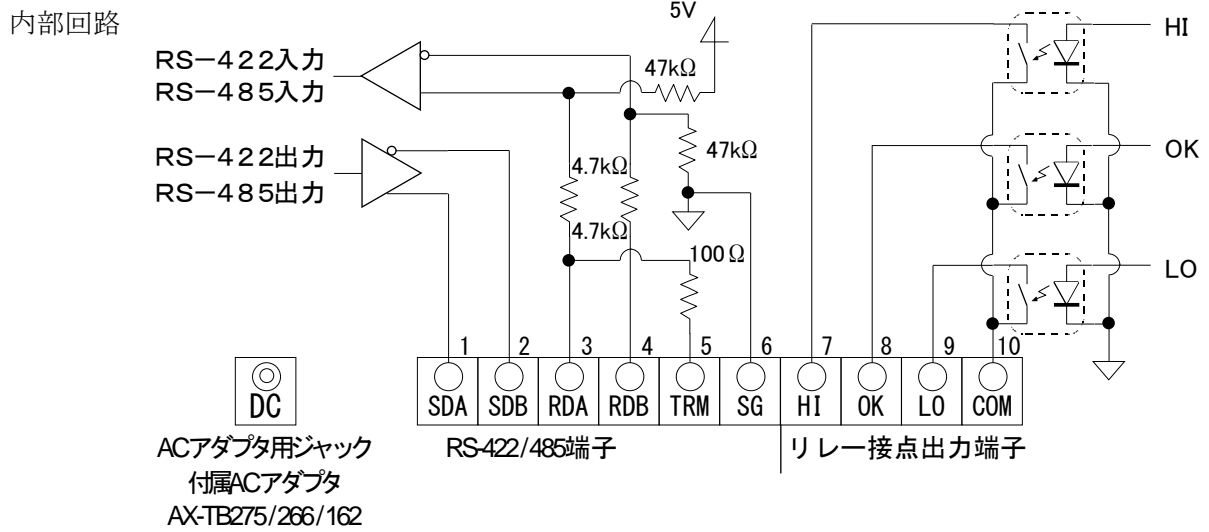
内部回路

RS−422入力
RS−485入力

RS−422出力
RS−485出力

5V

47kΩ

47kΩ

4.7kΩ

4.7kΩ

100Ω

HI

OK

LO

1 2 3 4 5 6 7 8 9 10

DC

SDA SDB RDA RDB TRM SG HI OK LO COM

ACアダプタ用ジャック
付属ACアダプタ
AX-TB275/266/162

RS-422/485端子

リレー接点出力端子